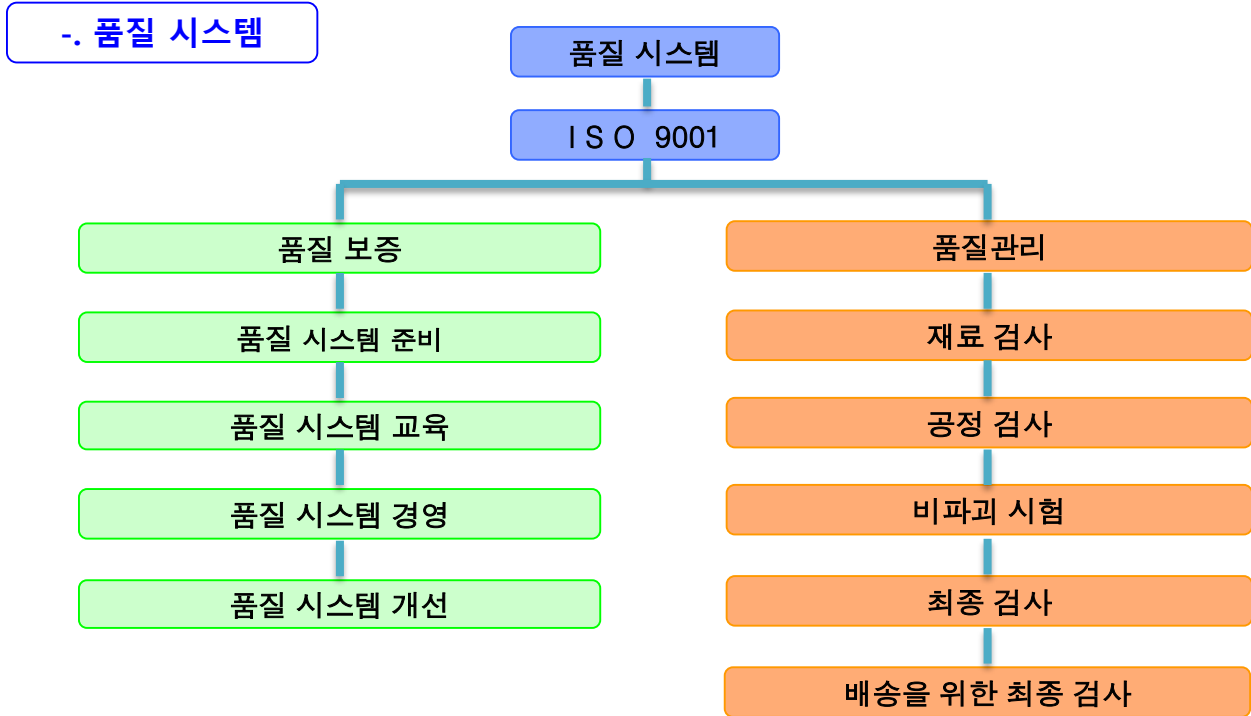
-. 품질 시스템

품질 시스템

I S O 9001

품질 보증

품질 시스템 준비

품질 시스템 교육

품질 시스템 경영

품질 시스템 개선

품질관리

재료 검사

공정 검사

비파괴 시험

최종 검사

배송을 위한 최종 검사